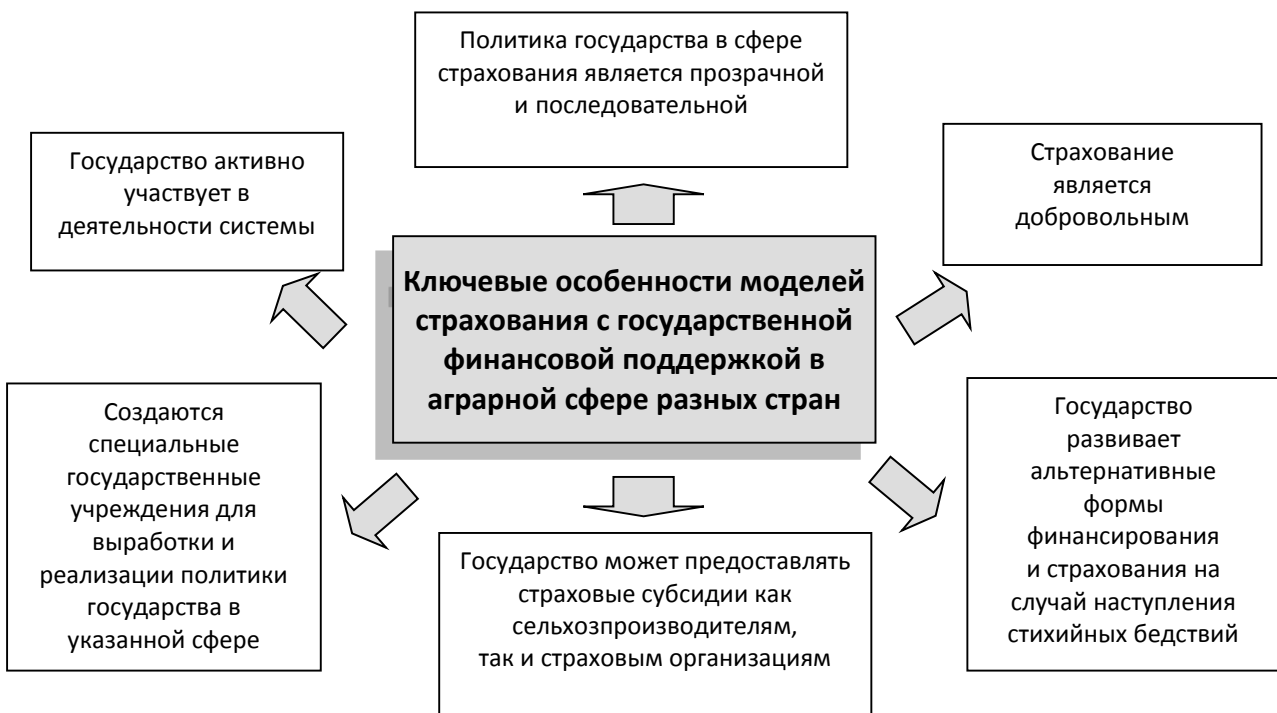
Политика государства в сфере страхования является прозрачной и последовательной

Государство активно участвует в деятельности системы

Страхование является добровольным

Ключевые особенности моделей страхования с государственной финансовой поддержкой в аграрной сфере разных стран

Создаются специальные государственные учреждения для выработки и реализации политики государства в указанной сфере

Государство развивает альтернативные формы финансирования и страхования на случай наступления стихийных бедствий

Государство может предоставлять страховые субсидии как сельхозпроизводителям, так и страховым организациям